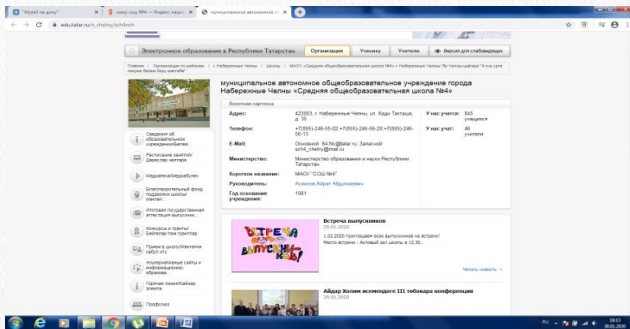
"Музей на дому" | новую сеть №4 — Яндекс нашл... | муниципальное автономное об... | +

edu.tatar.ru/n_chelny/sch4nch

Электронное образование в Республике Татарстан | Организация | Ученику | Учителю | Версия для слабовидящих

Главная > Организации по районам > г. Набережные Челны > Школы > МАОУ «Средняя общеобразовательная школа №4» г. Набережные Челны/ Яр Чаллы шәһәре "4 нче урта гомуми белем бирү мәктәбе"

муниципальное автономное общеобразовательное учреждение города Набережные Челны «Средняя общеобразовательная школа №4»

Визитная карточка

| | | | |
|---|---|---|---|
| Адрес: | 423803, г. Набережные Челны, ул. Хади Такташа, д. 35 | У нас учатся: | 845 учащихся |
| Телефон: | +7(855)-246-55-02 +7(855)-246-56-26 +7(855)-246-06-13 | У нас учат: | 46 учителя |
| E-Mail: | Основной: IN4.Nc@tatar.ru; Запасной: sch4_chelny@mail.ru | | |
| Министерство: | Министерство образования и науки Республики Татарстан | | |
| Короткое название: | МАОУ "СОШ №4" | | |
| Руководитель: | Асанов Айрат Абдулаевич | | |
| Год основания учреждения: | 1981 | | |

Сведения об образовательном учреждении/Белем
Расписание занятий / Дәресләр тәртибе
Медиатека/Медиатуплам
Благотворительный фонд поддержки школы/ Мәктәп...
Итоговая государственная аттестация выпускник...
Конкурсы и гранты/ Бәйгеләр һәм грантлар
Правила в школу/Мәктәпкә кабул итү
Альтернативные сайты и информационно-образова...
Горячая линия/Кайнар элемтә
Профсоюз

Встреча выпускников
29.01.2020
1.02.2020 приглашаем всех выпускников на встречу! Место встречи - Актовый зал школы в 12.30.

Читать новость

Айдар Халим всемирного III тюбиакра конференция
29.01.2020

RU 18:17 30.01.2020